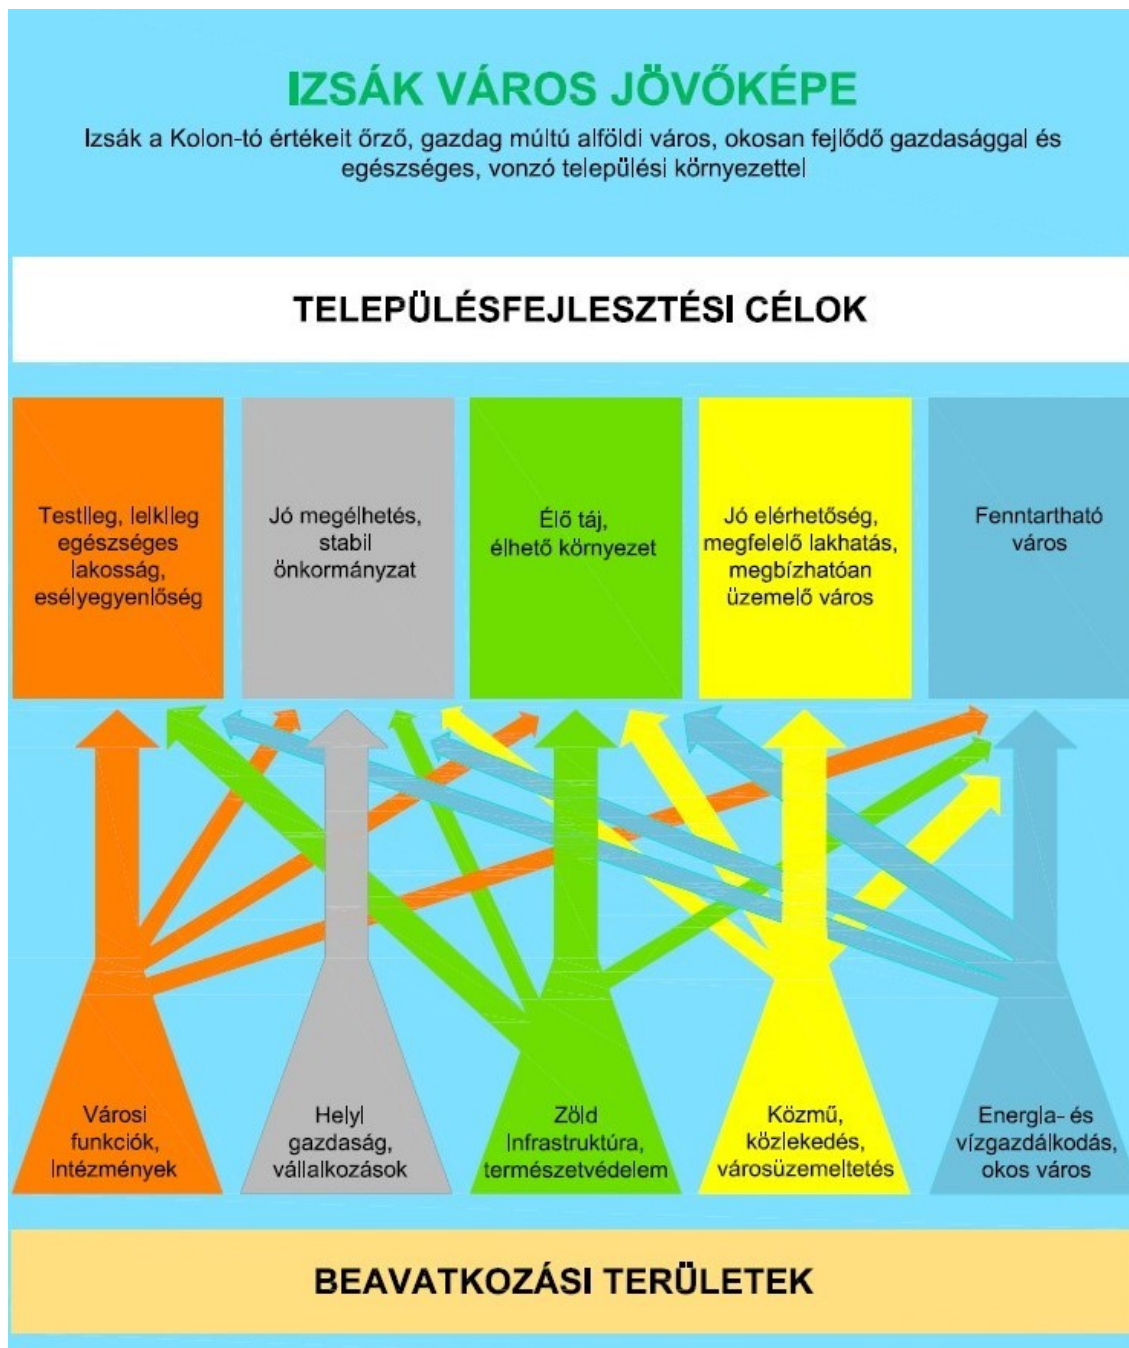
IZSÁK VÁROS JÖVŐKÉPE

Izsák a Kolon-tó értékeit őrző, gazdag múltú alföldi város, okosan fejlődő gazdasággal és egészséges, vonzó települési környezettel

TELEPÜLÉSFEJLESZTÉSI CÉLOK

Testileg, lelkileg egészséges lakosság, esélyegyenlőség

Jó megélhetés, stabil önkormányzat

Élő táj, élhető környezet

Jó elérhetőség, megfelelő lakhatás, megbízhatóan üzemelő város

Fenntartható város

Városi funkciók, intézmények

Helyi gazdaság, vállalkozások

Zöld infrastruktúra, természetvédelem

Közmű, közlekedés, városüzemeltetés

Energia- és vízgazdálkodás, okos város

BEAVATKOZÁSI TERÜLETEK